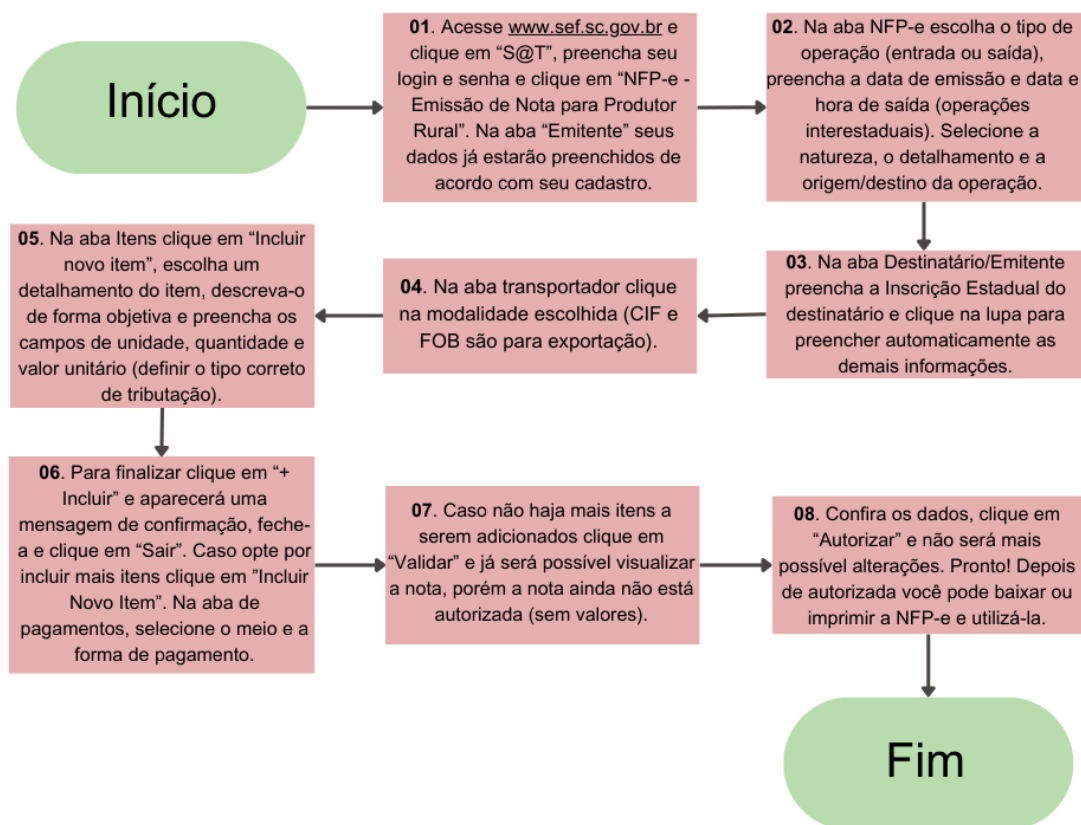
Início

01. Acesse www.sef.sc.gov.br e clique em “S@T”, preencha seu login e senha e clique em “NFP-e - Emissão de Nota para Produtor Rural”. Na aba “Emitente” seus dados já estarão preenchidos de acordo com seu cadastro.

02. Na aba NFP-e escolha o tipo de operação (entrada ou saída), preencha a data de emissão e data e hora de saída (operações interestaduais). Selecione a natureza, o detalhamento e a origem/destino da operação.

03. Na aba Destinatário/Emitente preencha a Inscrição Estadual do destinatário e clique na lupa para preencher automaticamente as demais informações.

04. Na aba transportador clique na modalidade escolhida (CIF e FOB são para exportação).

05. Na aba Itens clique em “Incluir novo item”, escolha um detalhamento do item, descreva-o de forma objetiva e preencha os campos de unidade, quantidade e valor unitário (definir o tipo correto de tributação).

06. Para finalizar clique em “+ Incluir” e aparecerá uma mensagem de confirmação, feche-a e clique em “Sair”. Caso opte por incluir mais itens clique em ”Incluir Novo Item”. Na aba de pagamentos, selecione o meio e a forma de pagamento.

07. Caso não haja mais itens a serem adicionados clique em “Validar” e já será possível visualizar a nota, porém a nota ainda não está autorizada (sem valores).

08. Confira os dados, clique em “Autorizar” e não será mais possível alterações. Pronto! Depois de autorizada você pode baixar ou imprimir a NFP-e e utilizá-la.

Fim